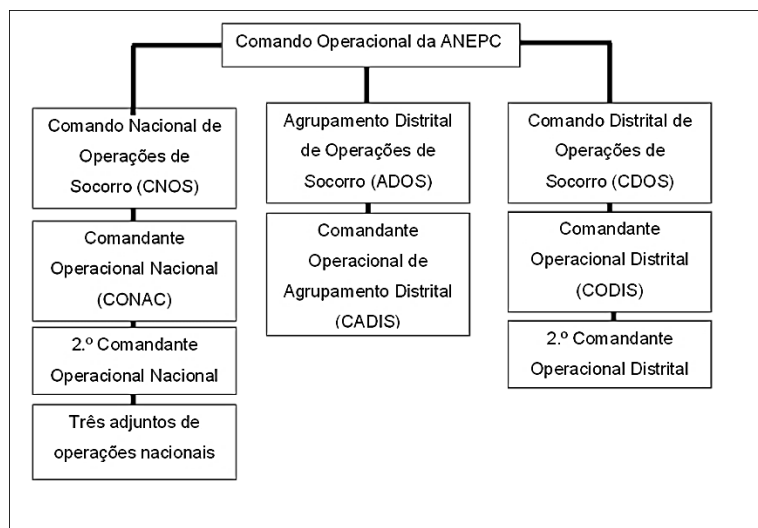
Comando Operacional da ANEPC

Comando Nacional de Operações de Socorro (CNOS)

Comandante Operacional Nacional (CONAC)

2.º Comandante Operacional Nacional

Três adjuntos de operações nacionais

Agrupamento Distrital de Operações de Socorro (ADOS)

Comandante Operacional de Agrupamento Distrital (CADIS)

Comando Distrital de Operações de Socorro (CDOS)

Comandante Operacional Distrital (CODIS)

2.º Comandante Operacional Distrital